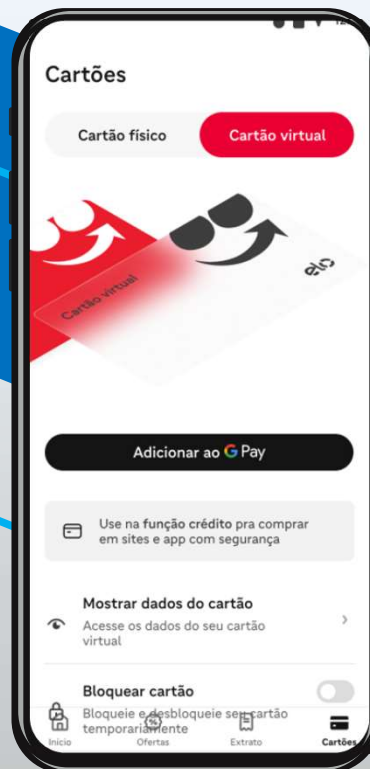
Cartões

Cartão físico

Cartão virtual

Cartão virtual

elo

Adicionar ao G Pay

Use na função crédito pra comprar em sites e app com segurança

Mostrar dados do cartão

Acesse os dados do seu cartão virtual

Bloquear cartão

Bloqueie e desbloqueie seu cartão temporariamente

Início

Ofertas

Extrato

Cartões